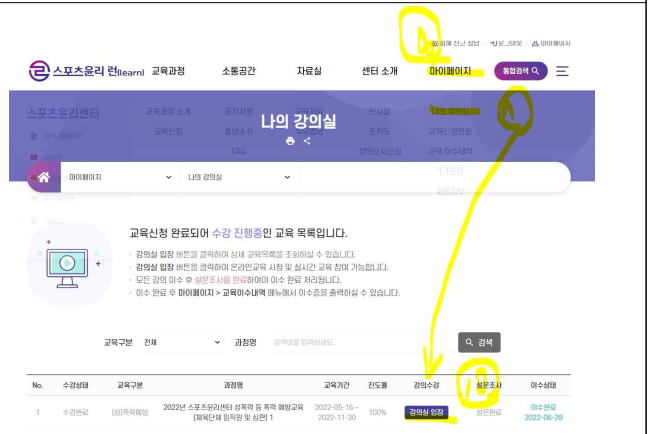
스포츠윤리 런(learn) 교육과정 소통공간 자료실 센터 소개 마이페이지 통합검색

스포츠윤리센터

나의 강의실

마이페이지 나의 강의실

교육신청 완료되어 수강 진행중인 교육 목록입니다.

강의실 입장 버튼을 클릭하여 상세 교육목록을 조회하실 수 있습니다.
강의실 입장 버튼을 클릭하여 온라인교육 시청 및 실시간 교육 참여 가능합니다.
모든 강의 이수 후 설문조사를 완료하여야 이수 처리됩니다.
이수 완료 후 마이페이지 > 교육이수내역 메뉴에서 이수증을 출력하실 수 있습니다.

교육구분 전체 과정명 검색어를 입력하세요. 검색

| No. | 수강상태 | 교육구분 | 과정명 | 교육기간 | 진도율 | 강의수강 | 설문조사 | 이수상태 |
|---|---|---|---|---|---|---|---|---|
| 1 | 수강완료 | (성)폭력예방 | 2022년 스포츠윤리센터 성폭력 등 폭력 예방교육 [체육단체 임직원 및 심판] 1 | 2022-05-16 ~ 2022-11-30 | 100% | 강의실 입장 | 설문완료 | 이수완료 2022-06-28 |